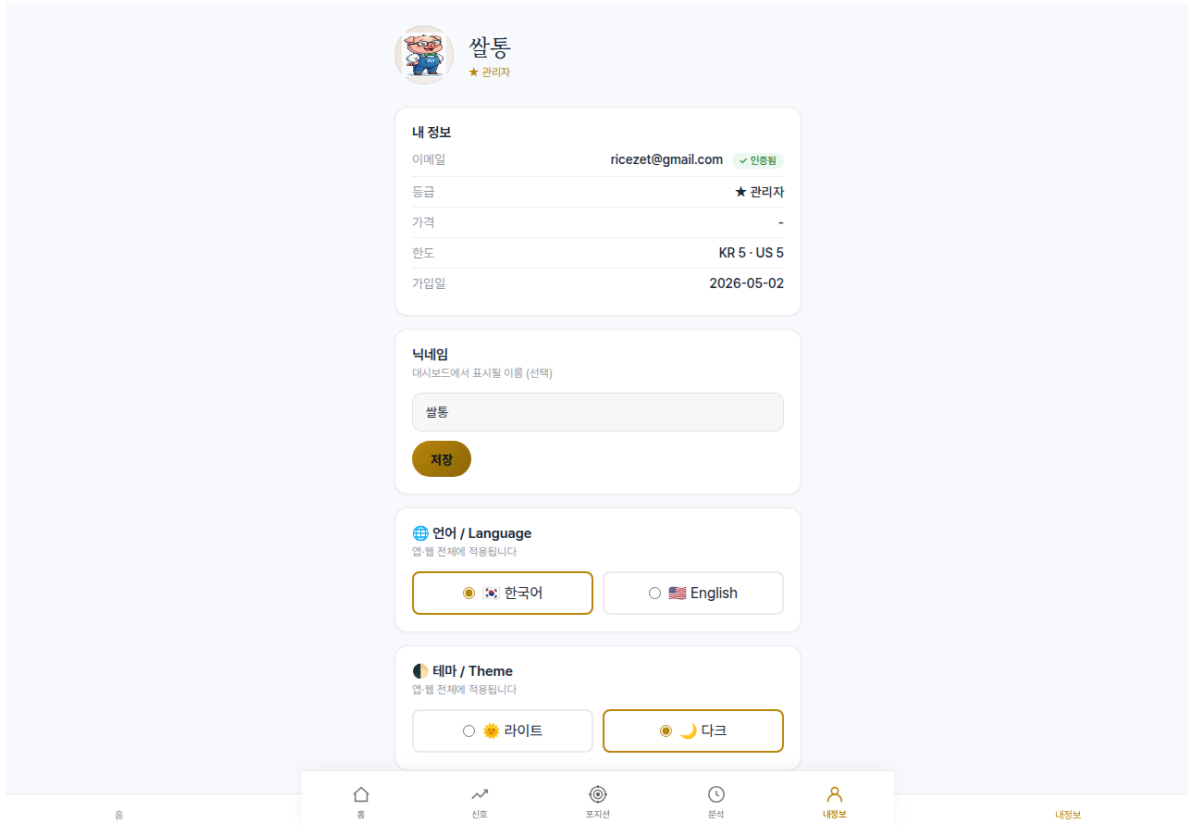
쌀통
★ 관리자

내 정보
이메일 ricezet@gmail.com ✓ 인증됨
등급 ★ 관리자
가격 -
한도 KR 5 · US 5
가입일 2026-05-02

닉네임
대시보드에서 표시될 이름 (선택)
쌀통
저장

언어 / Language
앱·웹 전체에 적용됩니다
한국어
English

테마 / Theme
앱·웹 전체에 적용됩니다
라이트
다크

홈
홈
신호
포지션
분석
내정보
내정보